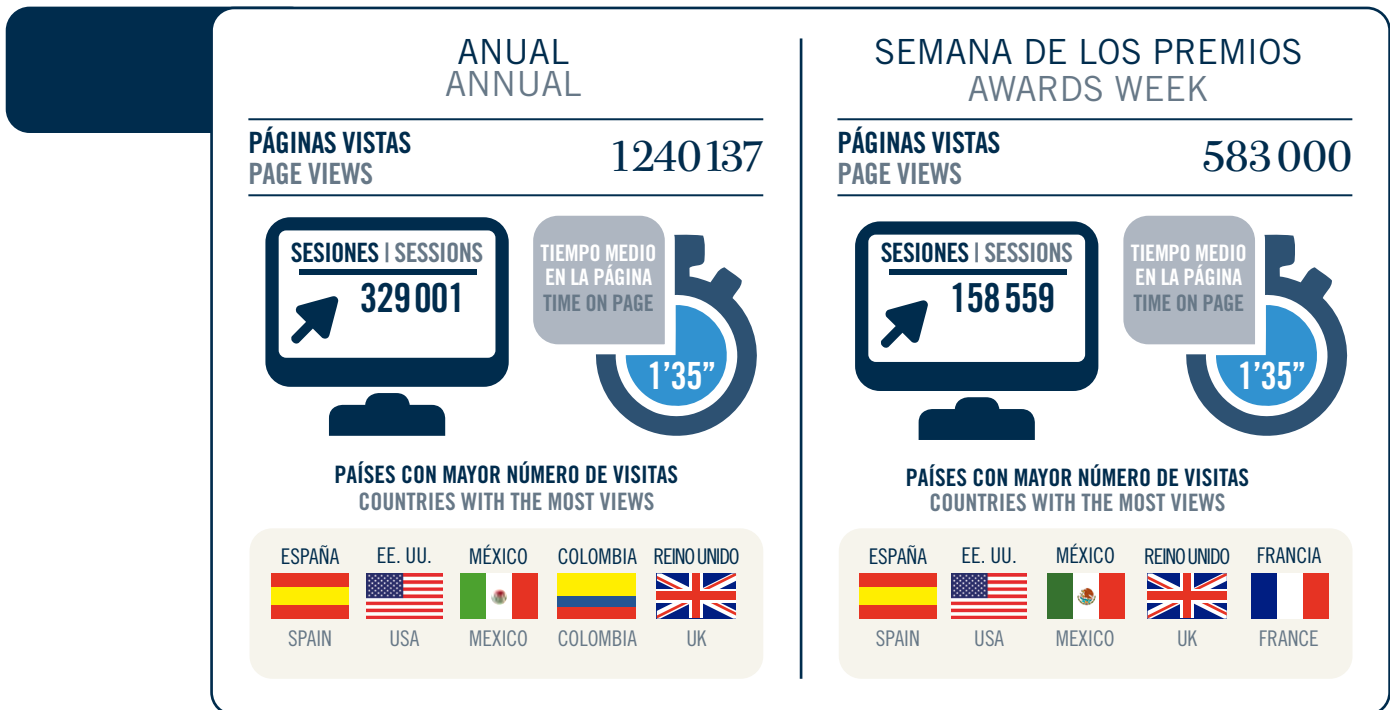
ANUAL
ANNUAL

PÁGINAS VISTAS
PAGE VIEWS
1 240 137

SESIONES | SESSIONS
329 001

TIEMPO MEDIO EN LA PÁGINA
TIME ON PAGE
1'35"

PAÍSES CON MAYOR NÚMERO DE VISITAS
COUNTRIES WITH THE MOST VIEWS

ESPAÑA
SPAIN
EE. UU.
USA
MÉXICO
MEXICO
COLOMBIA
COLOMBIA
REINO UNIDO
UK

SEMANA DE LOS PREMIOS
AWARDS WEEK

PÁGINAS VISTAS
PAGE VIEWS
583 000

SESIONES | SESSIONS
158 559

TIEMPO MEDIO EN LA PÁGINA
TIME ON PAGE
1'35"

PAÍSES CON MAYOR NÚMERO DE VISITAS
COUNTRIES WITH THE MOST VIEWS

ESPAÑA
SPAIN
EE. UU.
USA
MÉXICO
MEXICO
REINO UNIDO
UK
FRANCIA
FRANCE